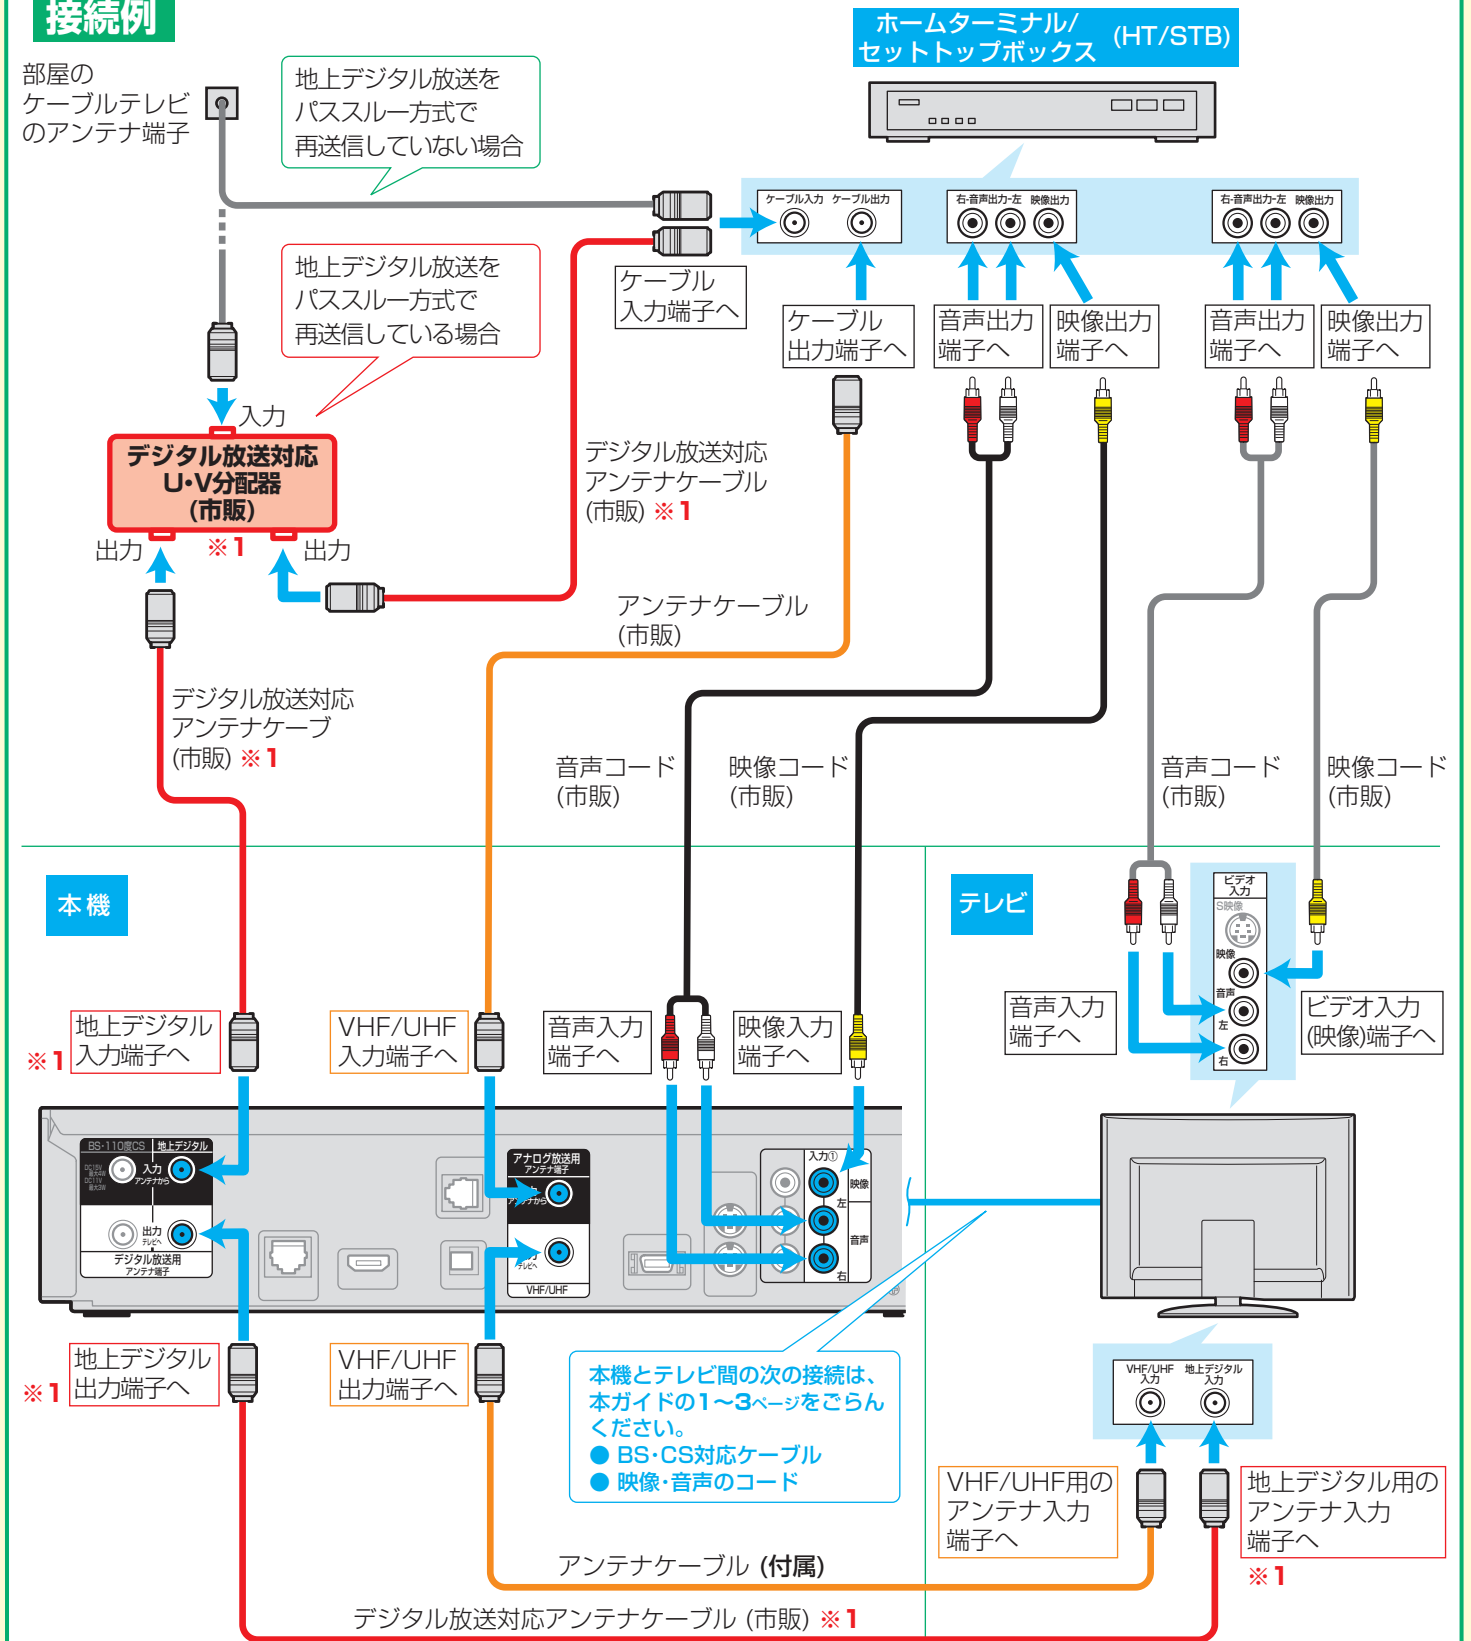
接続例

部屋のケーブルテレビのアンテナ端子

地上デジタル放送をパススルー方式で再送信していない場合

ホームターミナル/セットトップボックス (HT/STB)

ケーブル入力 ケーブル出力

右-音声出力-左 映像出力

右-音声出力-左 映像出力

地上デジタル放送をパススルー方式で再送信している場合

ケーブル入力端子へ

ケーブル出力端子へ

音声出力端子へ

映像出力端子へ

音声出力端子へ

映像出力端子へ

入力

デジタル放送対応 U•V分配器 (市販)

※1

出力

出力

デジタル放送対応アンテナケーブル (市販) ※1

アンテナケーブル (市販)

デジタル放送対応アンテナケーブ (市販) ※1

音声コード (市販)

映像コード (市販)

音声コード (市販)

映像コード (市販)

本機

テレビ

ビデオ入力

S映像

映像

音声

左

右

※1 地上デジタル入力端子へ

VHF/UHF入力端子へ

音声入力端子へ

映像入力端子へ

音声入力端子へ

ビデオ入力(映像)端子へ

BS・110度CS 地上デジタル

入力 アンテナから

出力 テレビへ

デジタル放送用アンテナ端子

アナログ放送用アンテナ端子

アンテナから

VHF/UHF

入力①

映像

左

音声

右

※1 地上デジタル出力端子へ

VHF/UHF出力端子へ

本機とテレビ間の次の接続は、本ガイドの1〜3ページをごらんください。
● BS・CS対応ケーブル
● 映像・音声のコード

VHF/UHF入力 地上デジタル入力

VHF/UHF用のアンテナ入力端子へ

地上デジタル用のアンテナ入力端子へ

※1

アンテナケーブル (付属)

デジタル放送対応アンテナケーブル (市販) ※1